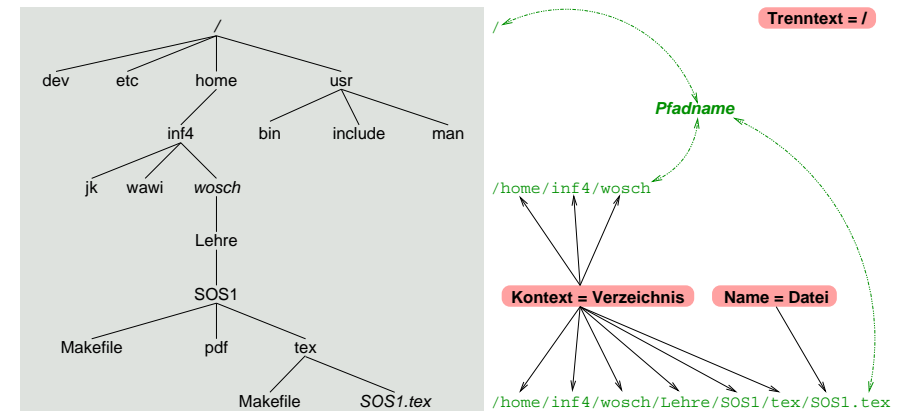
/

dev etc home usr

inf4 bin include man

jk wawi *wosch*

Lehre

SOS1

Makefile pdf tex

Makefile *SOS1.tex*

/

Trenntext = /

*Pfadname*

/home/inf4/wosch

Kontext = Verzeichnis

Name = Datei

/home/inf4/wosch/Lehre/SOS1/tex/SOS1.tex